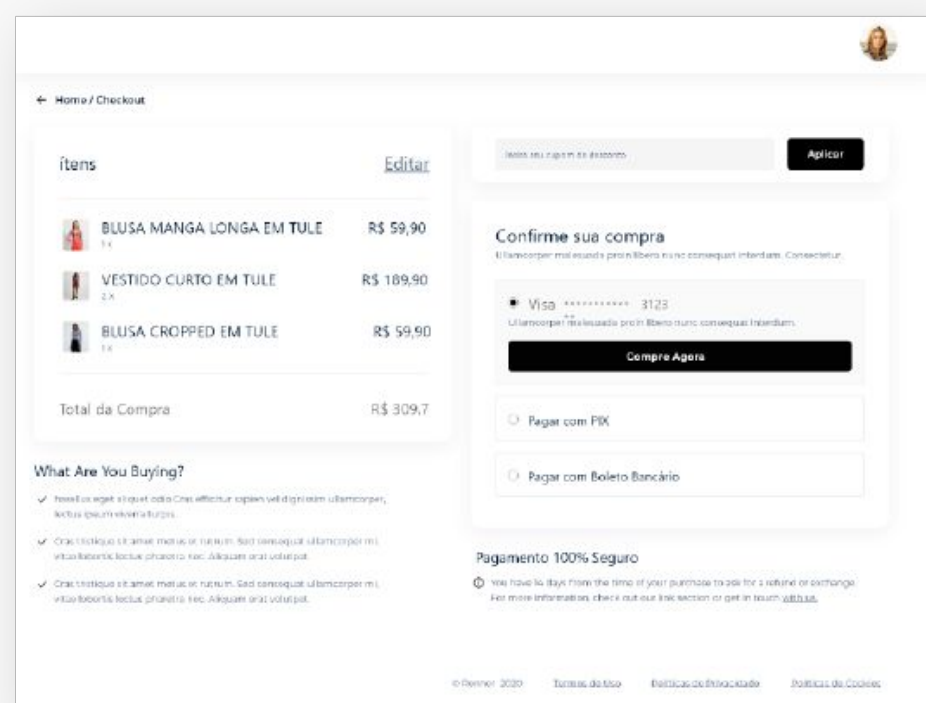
← Home / Checkout

ítens

Editar

BLUSA MANGA LONGA EM TULE
1 x

R$ 59,90

VESTIDO CURTO EM TULE
2 x

R$ 189,90

BLUSA CROPPED EM TULE
1 x

R$ 59,90

Total da Compra

R$ 309,7

What Are You Buying?

✓ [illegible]

✓ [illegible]

✓ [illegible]

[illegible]

Aplicar

Confirme sua compra

Ullamcorper malesuada proin libero nunc consequat interdum. Consectetur.

Visa ********** 3123

Ullamcorper malesuada proin libero nunc consequat interdum.

Compre Agora

Pagar com PIX

Pagar com Boleto Bancário

Pagamento 100% Seguro

You have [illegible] days from the time of your purchase to ask for a refund or exchange. For more information, check out our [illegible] section or get in touch with us.

© Renner 2020

Termos de Uso

Políticas de Privacidade

Políticas de Cookies